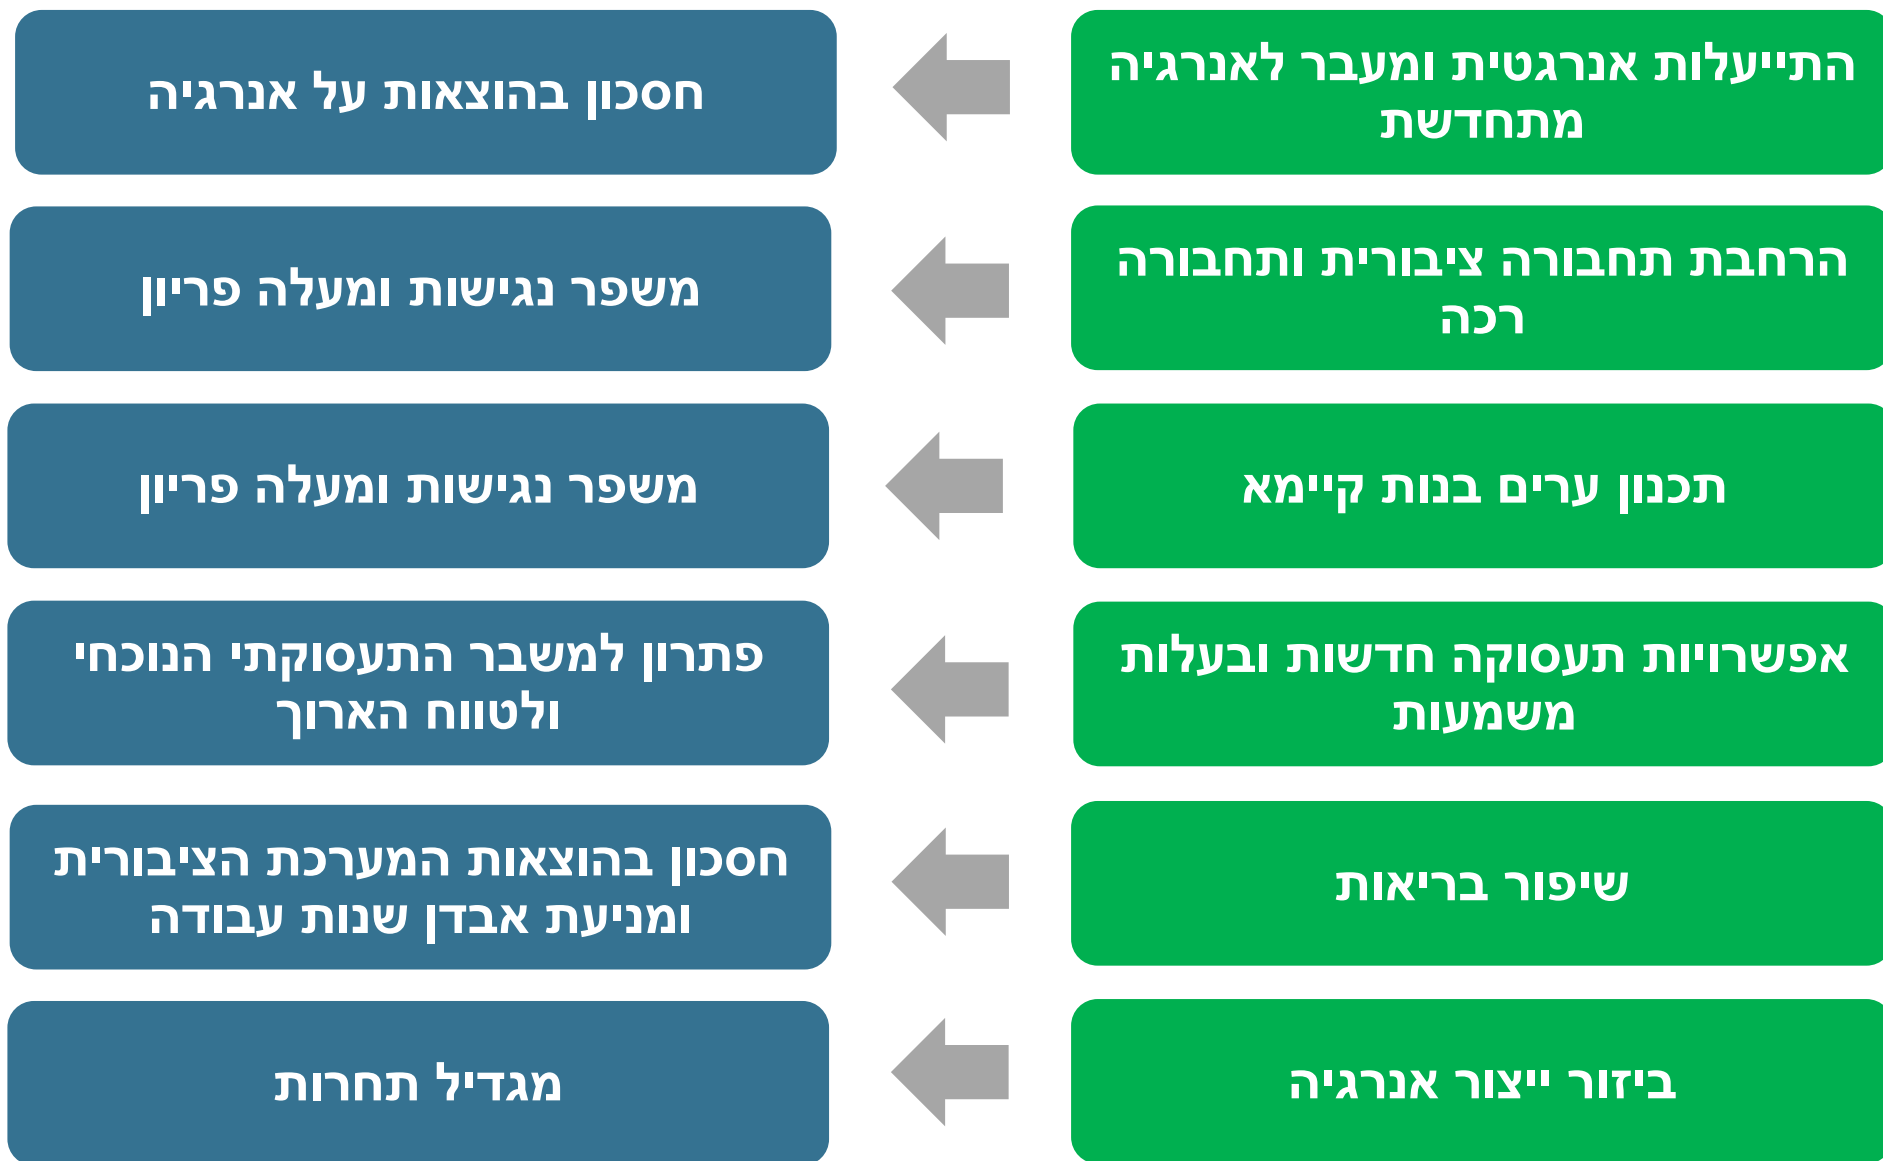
התייעלות אנרגטית ומעבר לאנרגיה מתחדשת

חסכון בהוצאות על אנרגיה

הרחבת תחבורה ציבורית ותחבורה רכה

משפר נגישות ומעלה פריון

תכנון ערים בנות קיימא

משפר נגישות ומעלה פריון

אפשרויות תעסוקה חדשות ובעלות משמעות

פתרון למשבר התעסוקתי הנוכחי ולטווח הארוך

שיפור בריאות

חסכון בהוצאות המערכת הציבורית ומניעת אבדן שנות עבודה

ביזור ייצור אנרגיה

מגדיל תחרות